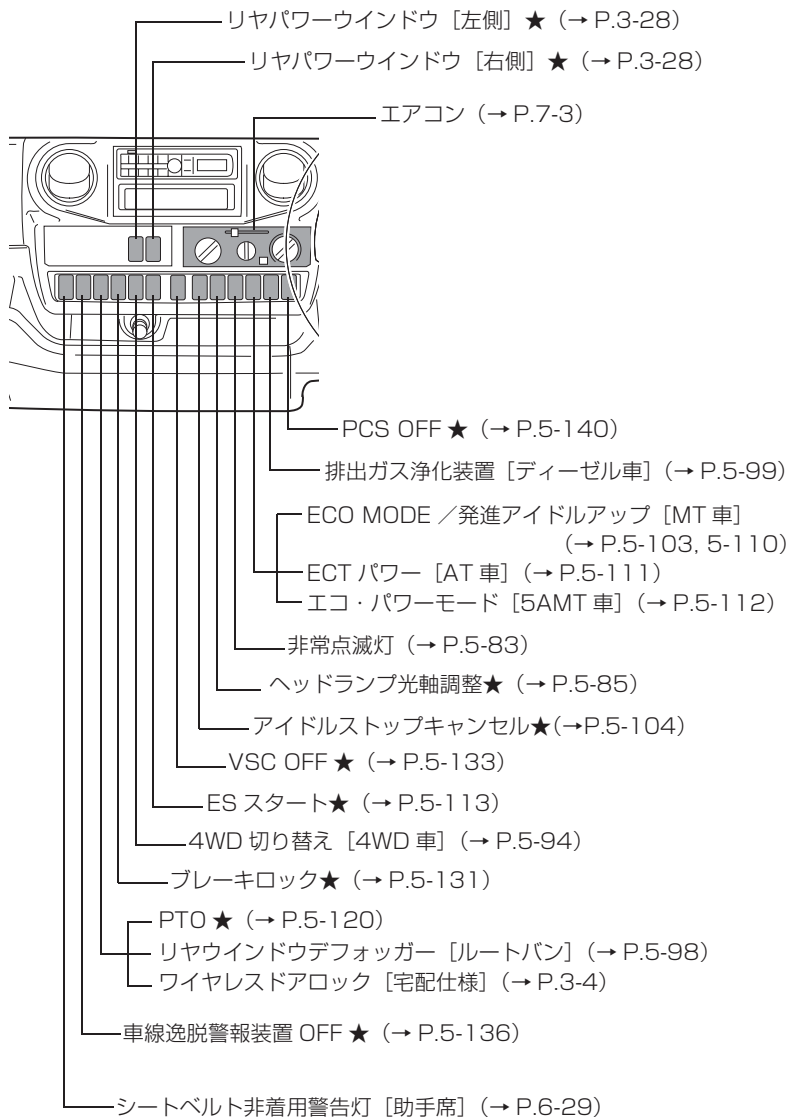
リヤパワーウインドウ［左側］★（→ P.3-28）
リヤパワーウインドウ［右側］★（→ P.3-28）
エアコン（→ P.7-3）
PCS OFF ★（→ P.5-140）
排出ガス浄化装置［ディーゼル車］（→ P.5-99）
ECO MODE ／発進アイドルアップ［MT 車］（→ P.5-103, 5-110）
ECT パワー［AT 車］（→ P.5-111）
エコ・パワーモード［5AMT 車］（→ P.5-112）
非常点滅灯（→ P.5-83）
ヘッドランプ光軸調整★（→ P.5-85）
アイドルストップキャンセル★(→P.5-104)
VSC OFF ★（→ P.5-133）
ES スタート★（→ P.5-113）
4WD 切り替え［4WD 車］（→ P.5-94）
ブレーキロック★（→ P.5-131）
PTO ★（→ P.5-120）
リヤウインドウデフォッガー［ルートバン］（→ P.5-98）
ワイヤレスドアロック［宅配仕様］（→ P.3-4）
車線逸脱警報装置 OFF ★（→ P.5-136）
シートベルト非着用警告灯［助手席］（→ P.6-29）